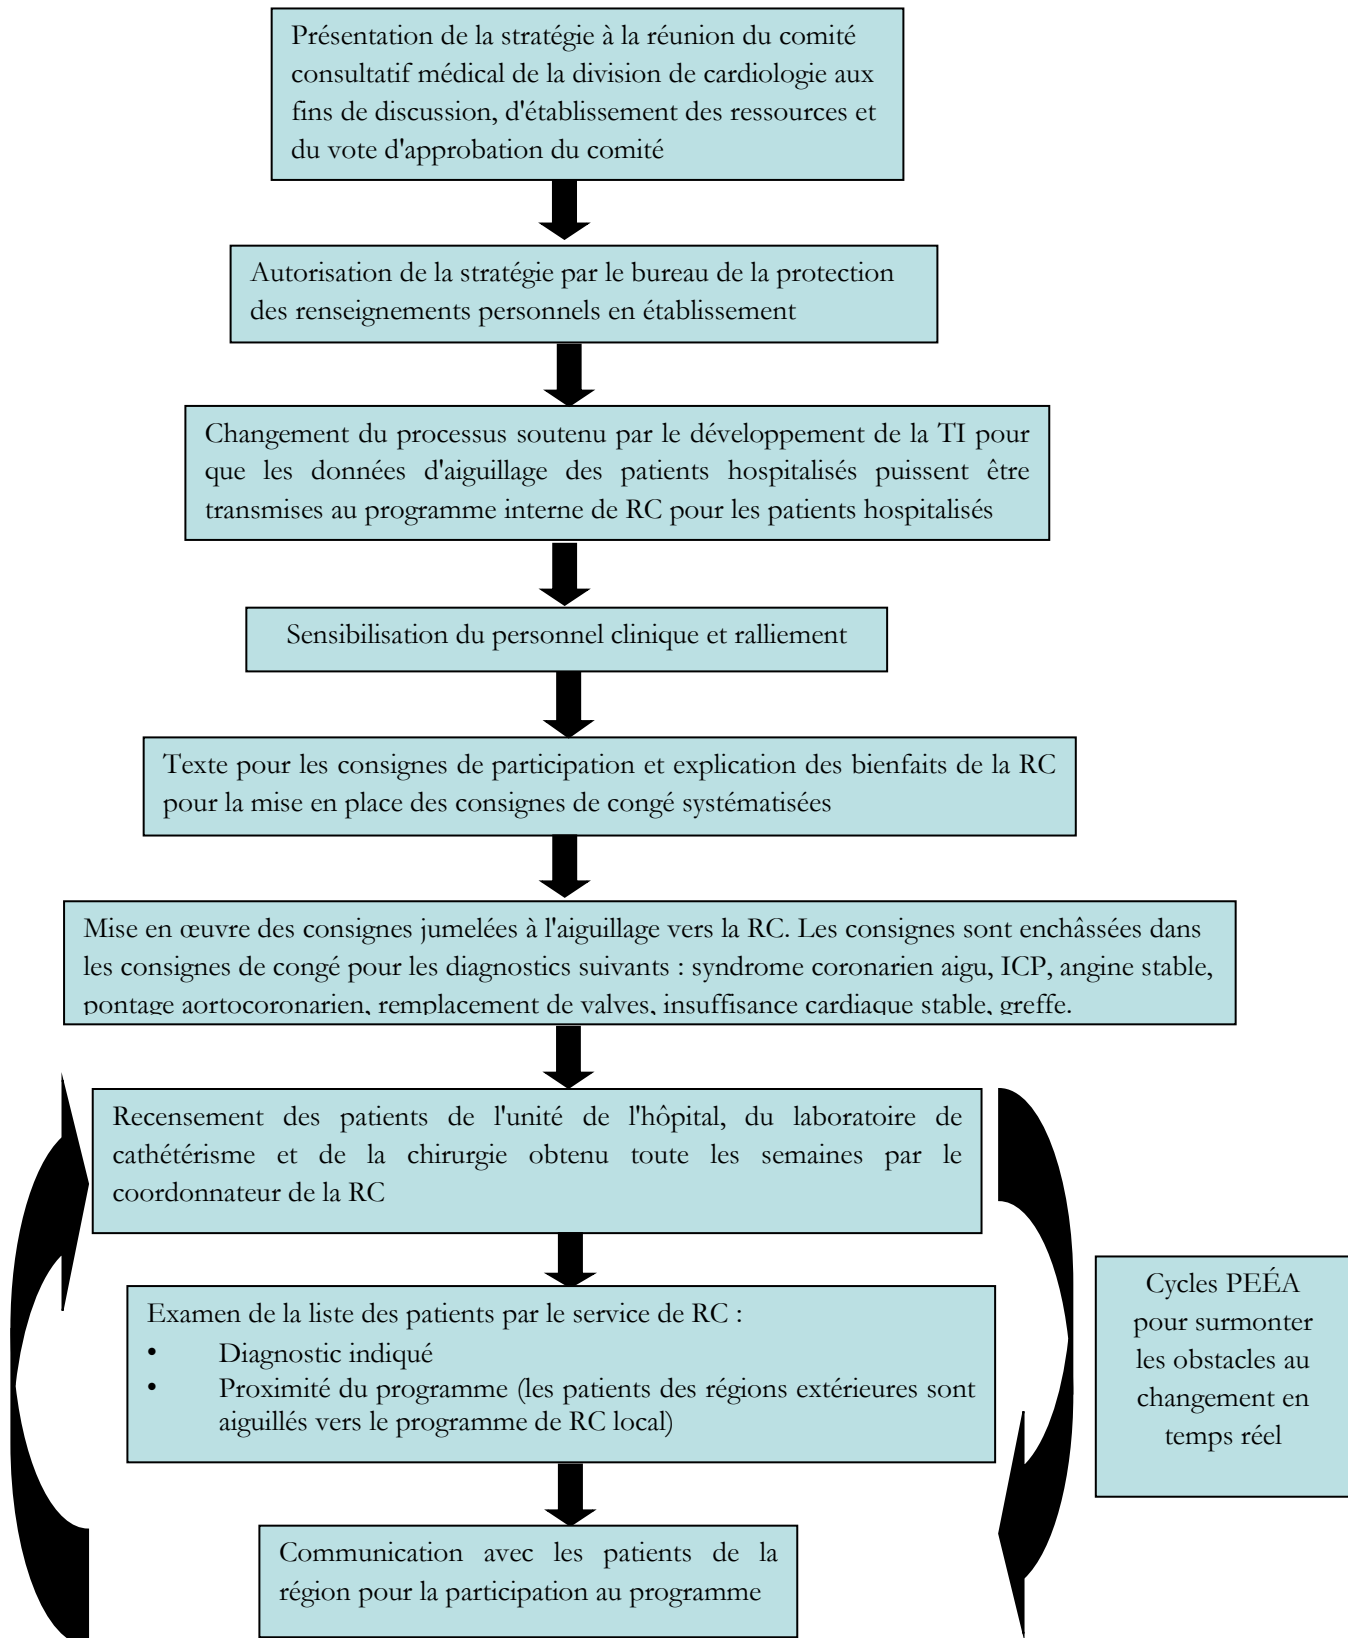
Présentation de la stratégie à la réunion du comité consultatif médical de la division de cardiologie aux fins de discussion, d'établissement des ressources et du vote d'approbation du comité

Autorisation de la stratégie par le bureau de la protection des renseignements personnels en établissement

Changement du processus soutenu par le développement de la TI pour que les données d'aiguillage des patients hospitalisés puissent être transmises au programme interne de RC pour les patients hospitalisés

Sensibilisation du personnel clinique et ralliement

Texte pour les consignes de participation et explication des bienfaits de la RC pour la mise en place des consignes de congé systématisées

Mise en œuvre des consignes jumelées à l'aiguillage vers la RC. Les consignes sont enchâssées dans les consignes de congé pour les diagnostics suivants : syndrome coronarien aigu, ICP, angine stable, pontage aortocoronarien, remplacement de valves, insuffisance cardiaque stable, greffe.

Recensement des patients de l'unité de l'hôpital, du laboratoire de cathétérisme et de la chirurgie obtenu toute les semaines par le coordonnateur de la RC

Examen de la liste des patients par le service de RC :
• Diagnostic indiqué
• Proximité du programme (les patients des régions extérieures sont aiguillés vers le programme de RC local)

Communication avec les patients de la région pour la participation au programme

Cycles PEÉA pour surmonter les obstacles au changement en temps réel